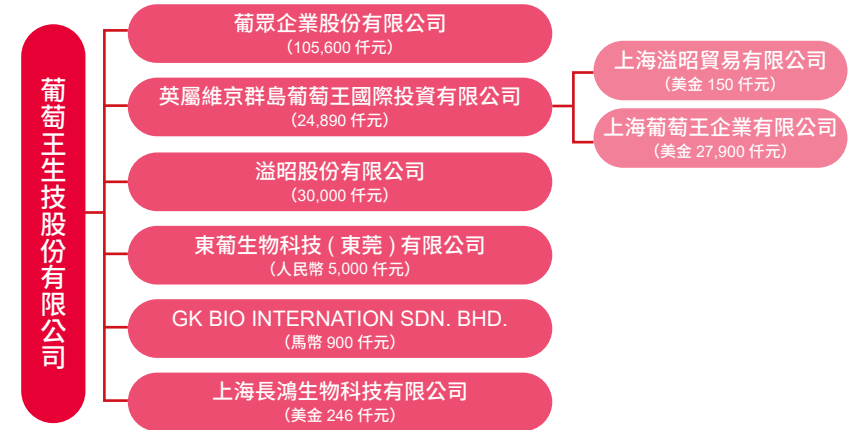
葡萄王生技股份有限公司

葡眾企業股份有限公司
(105,600 仟元)

英屬維京群島葡萄王國際投資有限公司
(24,890 仟元)

上海溢昭貿易有限公司
(美金 150 仟元)

上海葡萄王企業有限公司
(美金 27,900 仟元)

溢昭股份有限公司
(30,000 仟元)

東葡生物科技 ( 東莞 ) 有限公司
(人民幣 5,000 仟元)

GK BIO INTERNATION SDN. BHD.
(馬幣 900 仟元)

上海長鴻生物科技有限公司
(美金 246 仟元)